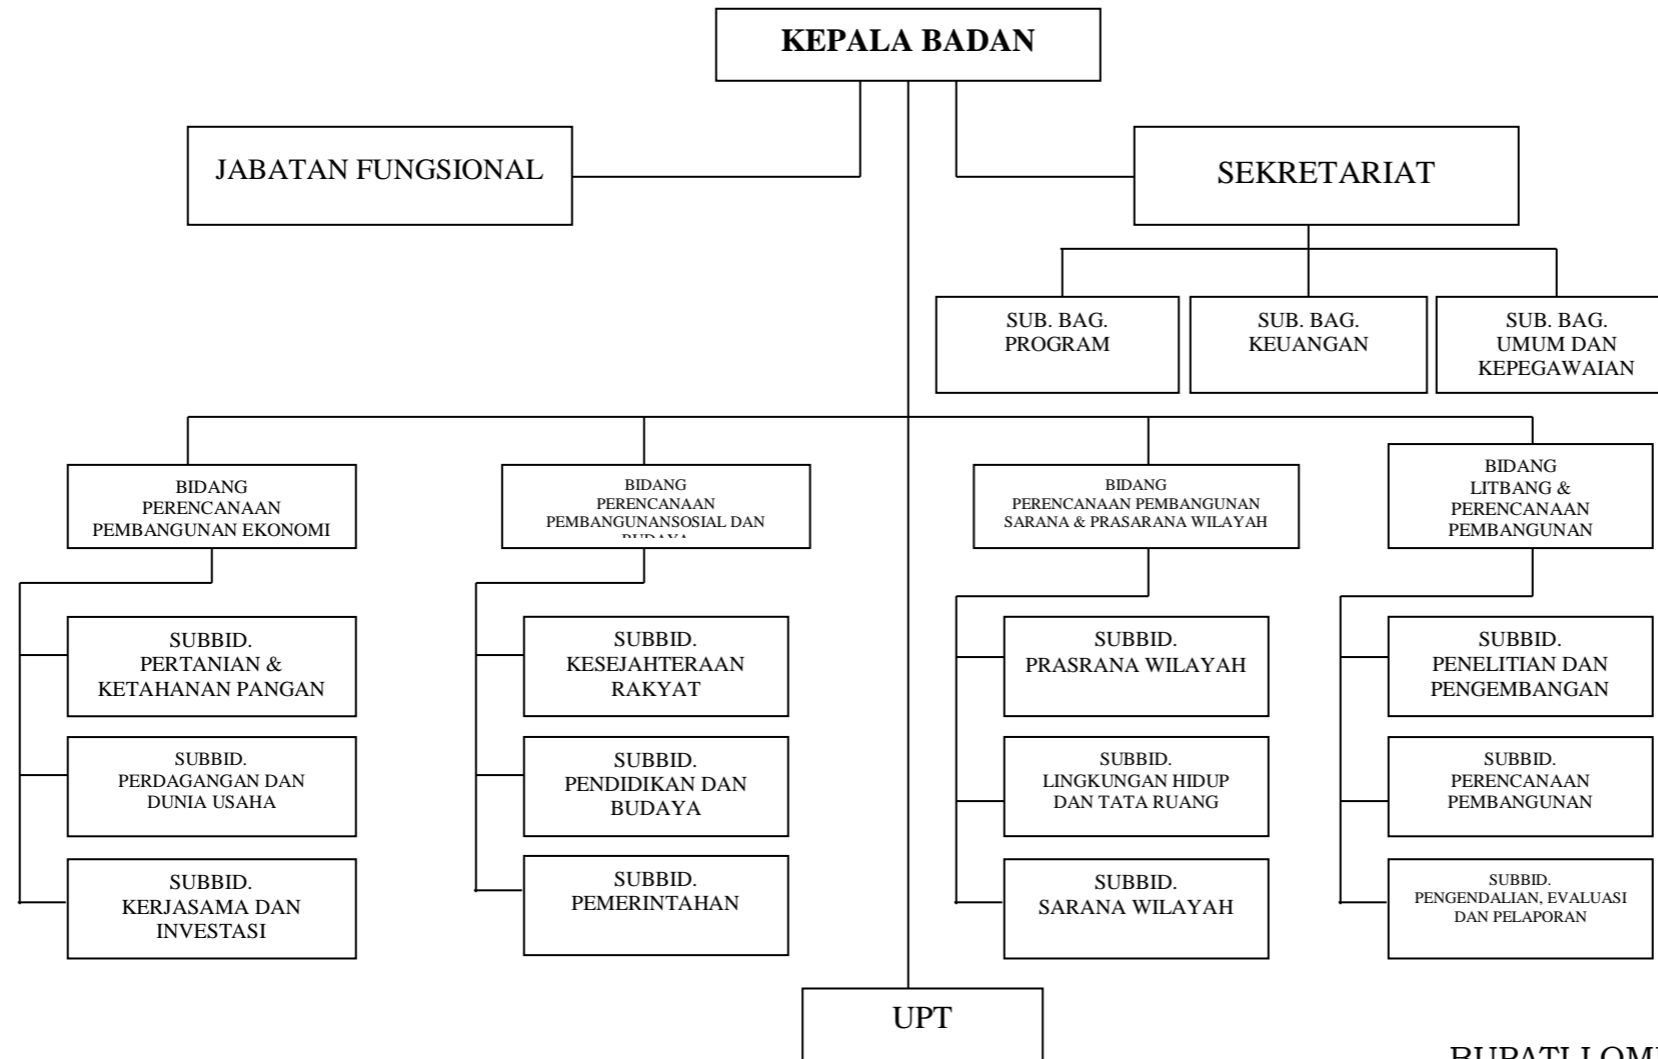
KEPALA BADAN

JABATAN FUNGSIONAL

SEKRETARIAT

SUB. BAG. PROGRAM

SUB. BAG. KEUANGAN

SUB. BAG. UMUM DAN KEPEGAWAIAN

BIDANG PERENCANAAN PEMBANGUNAN EKONOMI

SUBBID. PERTANIAN & KETAHANAN PANGAN

SUBBID. PERDAGANGAN DAN DUNIA USAHA

SUBBID. KERJASAMA DAN INVESTASI

BIDANG PERENCANAAN PEMBANGUNANSOSIAL DAN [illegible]

SUBBID. KESEJAHTERAAN RAKYAT

SUBBID. PENDIDIKAN DAN BUDAYA

SUBBID. PEMERINTAHAN

BIDANG PERENCANAAN PEMBANGUNAN SARANA & PRASARANA WILAYAH

SUBBID. PRASRANA WILAYAH

SUBBID. LINGKUNGAN HIDUP DAN TATA RUANG

SUBBID. SARANA WILAYAH

BIDANG LITBANG & PERENCANAAN PEMBANGUNAN

SUBBID. PENELITIAN DAN PENGEMBANGAN

SUBBID. PERENCANAAN PEMBANGUNAN

SUBBID. PENGENDALIAN, EVALUASI DAN PELAPORAN

UPT

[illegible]